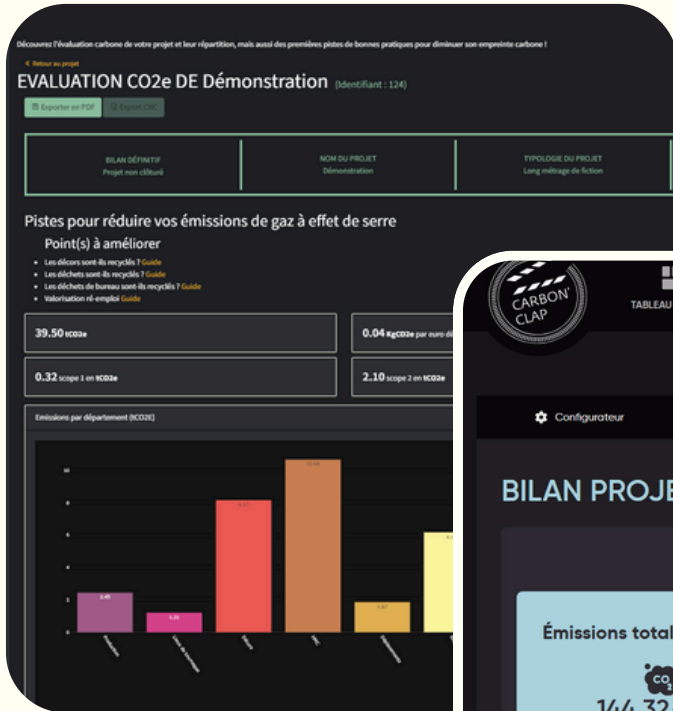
Découvrez l'évaluation carbone de votre projet et leur répartition, mais aussi des premières pistes de bonnes pratiques pour diminuer son empreinte carbone !

< Retour au projet

EVALUATION CO2e DE Démonstration (Identifiant : 124)

Exporter en PDF Export CSC

BILAN DÉFINITIF
Projet non clôturé

NOM DU PROJET
Démonstration

TYPOLOGIE DU PROJET
Long métrage de fiction

Pistes pour réduire vos émissions de gaz à effet de serre

Point(s) à améliorer

- Les décors sont-ils recyclés ? Guide
- Les déchets sont-ils recyclés ? Guide
- Les déchets de bureau sont-ils recyclés ? Guide
- Valorisation ré-emploi Guide

39.50 tCO2e

0.04 KgCO2e par euro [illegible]

0.32 scope 1 en tCO2e

2.10 scope 2 en tCO2e

Émissions par département (tCO2E)

10
8
6
4
2
0

2.45
1.21
8.17
10.06
1.87

CARBON' CLAP

TABLEAU

Configurateur

BILAN PROJE

Émissions total

$CO_2$

144.32